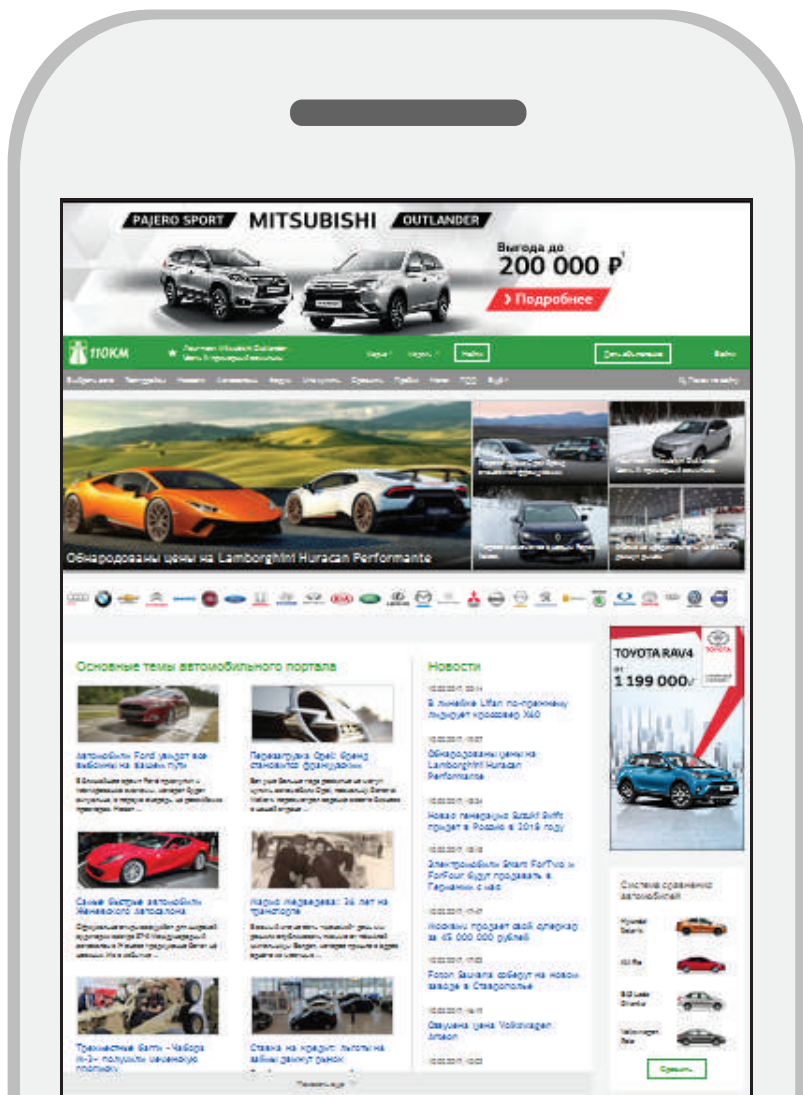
PAJERO SPORT MITSUBISHI OUTLANDER

Выгода до 200 000 ₽

› Подробнее

110KM

Найти

Обнародованы цены на Lamborghini Huracan Performante

Основные темы автомобильного портала

Автомобили Ford уводят все выбоины на вашем пути

Перезагрузка Opel: бренд становится французским

Самые быстрые автомобили Женевского автосалона

Карло Медведева: 36 лет на транспорте

Трехместные багги - Чаборд М-3 получили серийную платформу

Ставка на кредит: льготы на займы двинут рынок

Новости

В линейке Lifan по-прежнему лидирует кроссовер X60

Обнародованы цены на Lamborghini Huracan Performante

Новое поколение Suzuki Swift придет в Россию в 2018 году

Электромобили Smart ForTwo и ForFour будут продавать в Германии с нас

Foton Sauvana соберут на новом заводе в Ставрополье

Озвучена цена Volkswagen Arteon

TOYOTA RAV4

от 1 199 000₽

Система сравнения автомобилей

Hyundai Solaris

Kia Rio

Volkswagen Polo

Сравнить